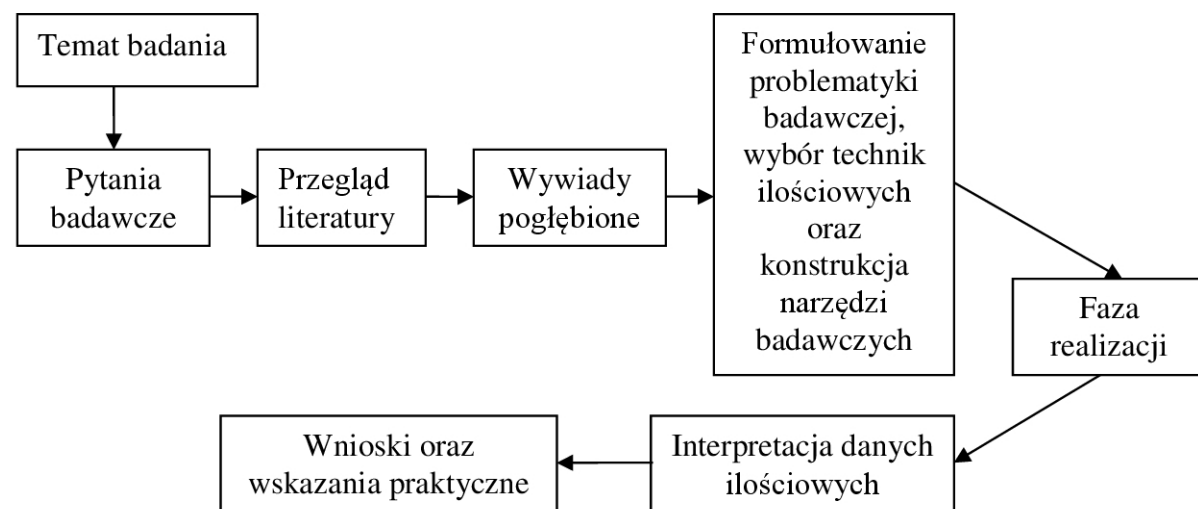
Temat badania

Pytania badawcze

Przegląd literatury

Wywiady pogłębione

Formułowanie problematyki badawczej, wybór technik ilościowych oraz konstrukcja narzędzi badawczych

Faza realizacji

Interpretacja danych ilościowych

Wnioski oraz wskazania praktyczne